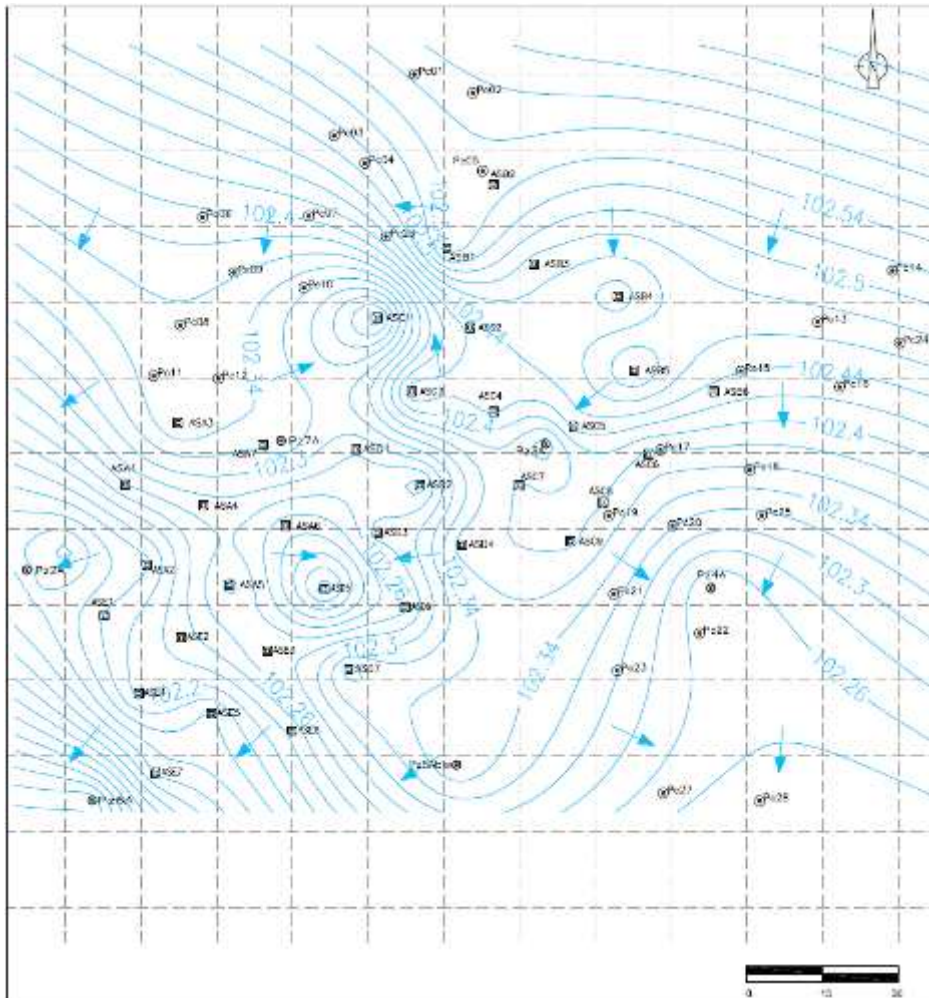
Pz01
Pz02
Pz03
Pz04
Pz05
ASB0
Pz06
102.4
Pz07
102.4
Pz08
ASB1
ASB3
102.54
Pz09
Pz14
102.5
Pz10
ASB4
ASC1
ASB2
102.44
Pz13
Pz08
102.4
Pz24
Pz11
Pz12
ASB5
Pz15
102.44
ASC3
ASB6
Pz16
ASC4
ASx3
102.4
ASC5
102.4
Pz7A
ASA7
102.3
ASD1
Pz16
Pz17
ASC6
ASA1
Pz16
ASD2
ASC7
ASA4
ASC8
Pz19
102.34
ASA6
Pz20
Pz25
ASD3
ASD4
ASC9
Pz21
ASA2
102.26
102.34
Pz24A
102.3
ASE1
ASA5
ASD5
Pz21
ASD6
ASE2
Pz22
ASE3
102.3
102.34
ASD7
Pz23
102.2
ASE4
102.26
102.26
ASE5
ASE6
Pz26
ASE7
Pz27
Pz28
Pz26
0
15
30